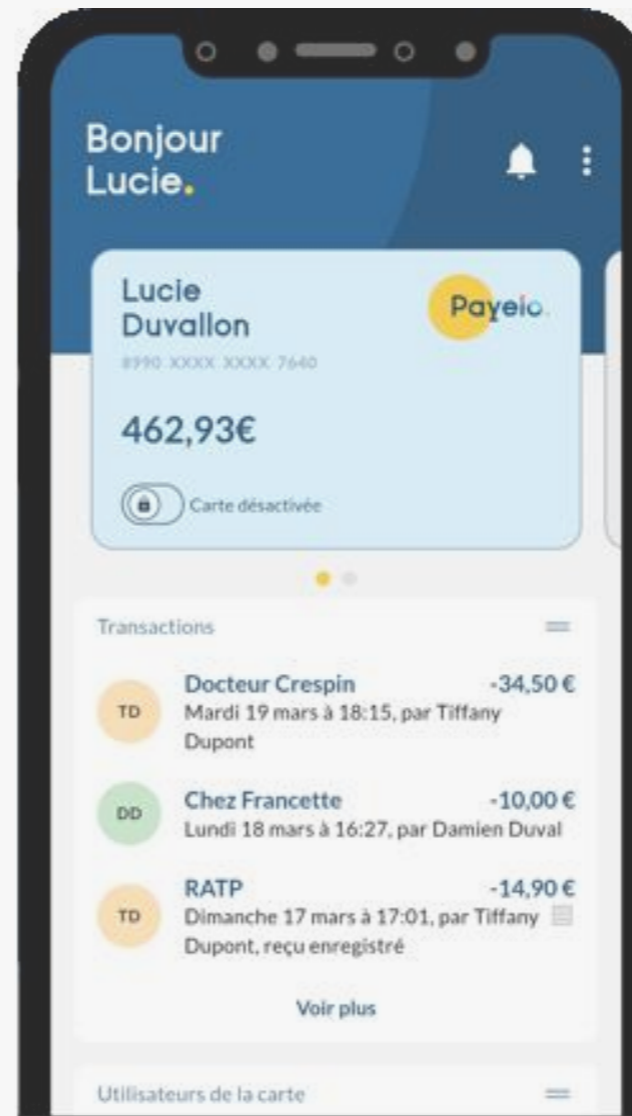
Bonjour Lucie.

Lucie Duvallon

Payeio.

8990 XXXX XXXX 7640

462,93€

Carte désactivée

Transactions

TD

Docteur Crespin

-34,50 €

Mardi 19 mars à 18:15, par Tiffany Dupont

DD

Chez Francette

-10,00 €

Lundi 18 mars à 16:27, par Damien Duval

TD

RATP

-14,90 €

Dimanche 17 mars à 17:01, par Tiffany Dupont, reçu enregistré

Voir plus

Utilisateurs de la carte